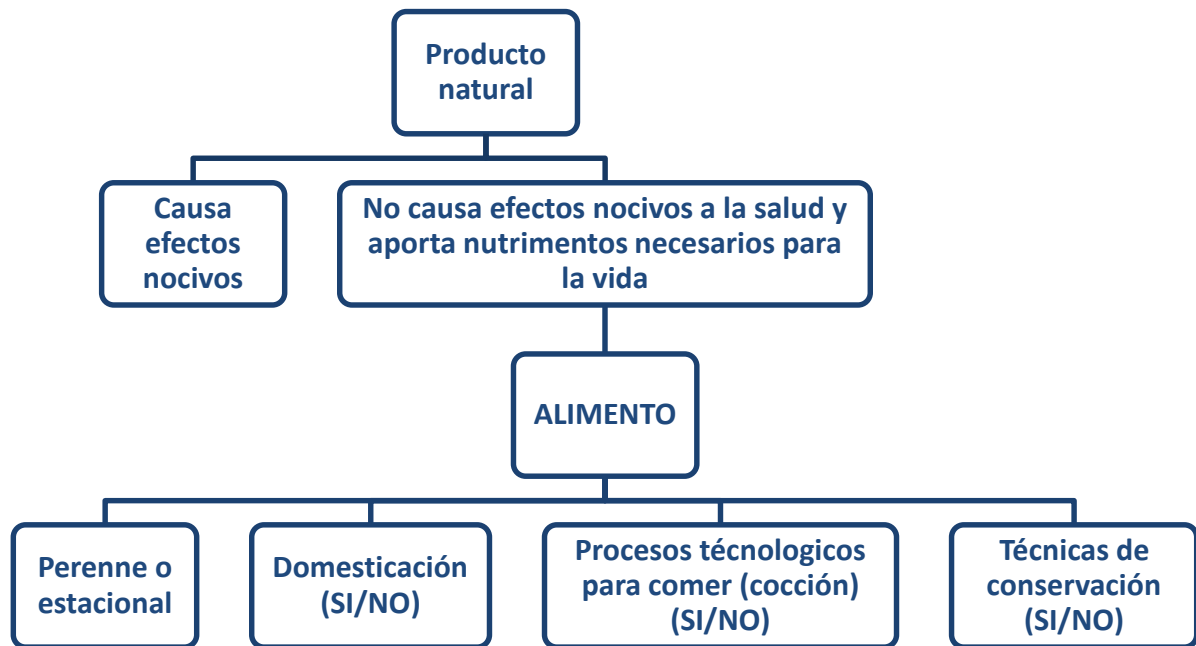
Producto natural

Causa efectos nocivos

No causa efectos nocivos a la salud y aporta nutrimentos necesarios para la vida

ALIMENTO

Perenne o estacional

Domesticación (SI/NO)

Procesos técnologicos para comer (cocción) (SI/NO)

Técnicas de conservación (SI/NO)